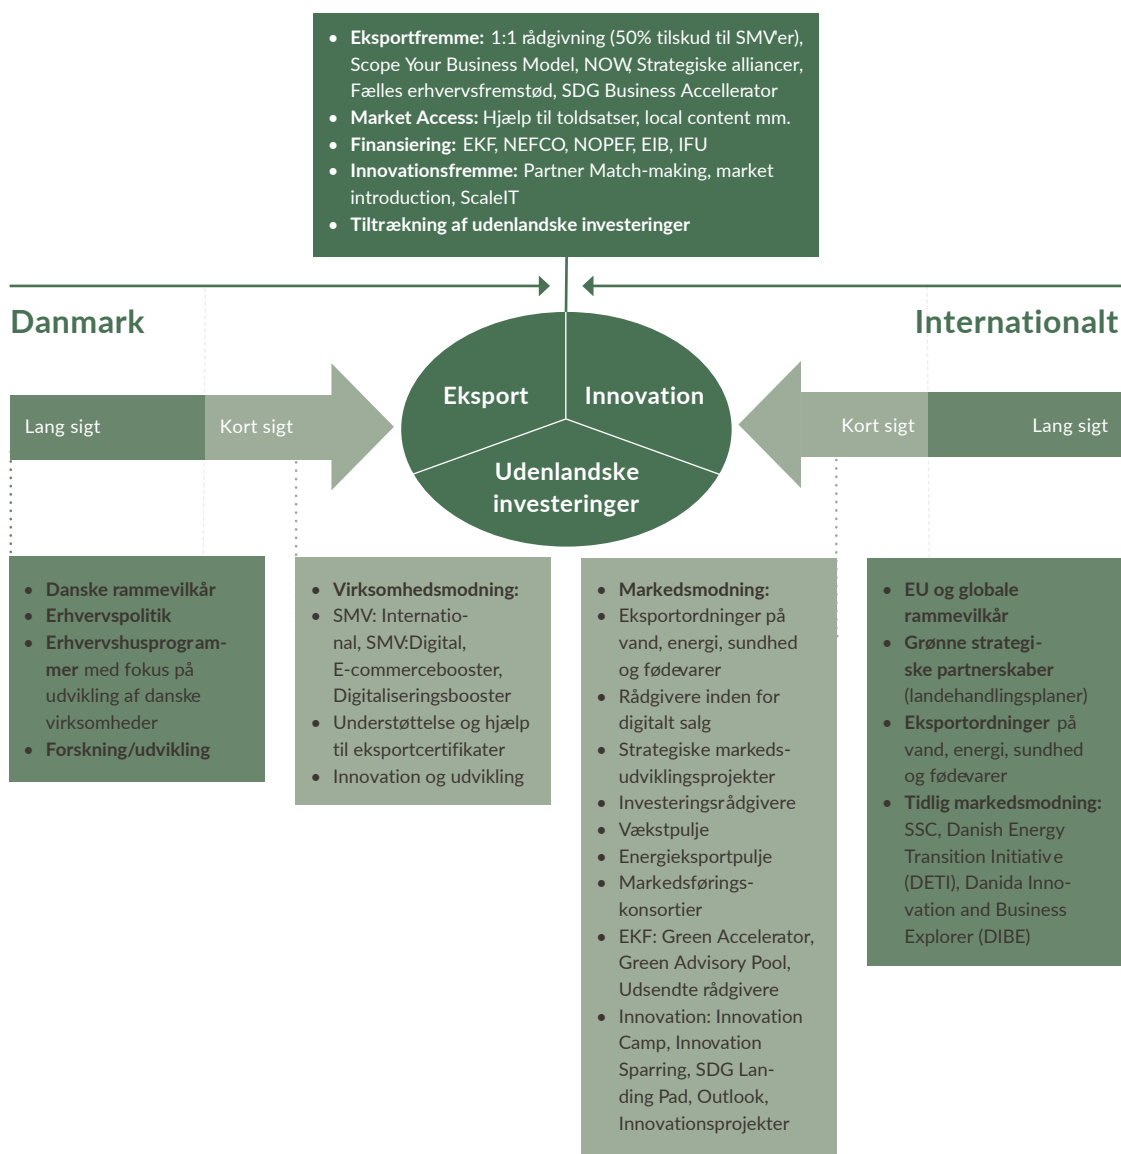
- **Eksportfremme:** 1:1 rådgivning (50% tilskud til SMV'er), Scope Your Business Model, NOW, Strategiske alliancer, Fælles erhvervsfremstød, SDG Business Accellerator
- **Market Access:** Hjælp til toldsatser, local content mm.
- **Finansiering:** EKF, NEFCO, NOPEF, EIB, IFU
- **Innovationsfremme:** Partner Match-making, market introduction, ScaleIT
- **Tiltrækning af udenlandske investeringer**

Danmark

Internationalt

Lang sigt

Kort sigt

Eksport

Innovation

Udenlandske investeringer

Kort sigt

Lang sigt

- **Danske rammevilkår**
- **Erhvervspolitik**
- **Erhvervshusprogrammer** med fokus på udvikling af danske virksomheder
- **Forskning/udvikling**

- **Virksomhedsmodning:**
- SMV: International, SMV:Digital, E-commercebooster, Digitaliseringsbooster
- Understøttelse og hjælp til eksportcertifikater
- Innovation og udvikling

- **Markedsmodning:**
- Eksportordninger på vand, energi, sundhed og fødevarer
- Rådgivere inden for digitalt salg
- Strategiske markedsudviklingsprojekter
- Investeringsrådgivere
- Vækstpulje
- Energieksportpulje
- Markedsføringskonsortier
- EKF: Green Accelerator, Green Advisory Pool, Udsendte rådgivere
- Innovation: Innovation Camp, Innovation Sparring, SDG Landing Pad, Outlook, Innovationsprojekter

- **EU og globale rammevilkår**
- **Grønne strategiske partnerskaber** (landehandlingsplaner)
- **Eksportordninger** på vand, energi, sundhed og fødevarer
- **Tidlig markedsmodning:** SSC, Danish Energy Transition Initiative (DETI), Danida Innovation and Business Explorer (DIBE)